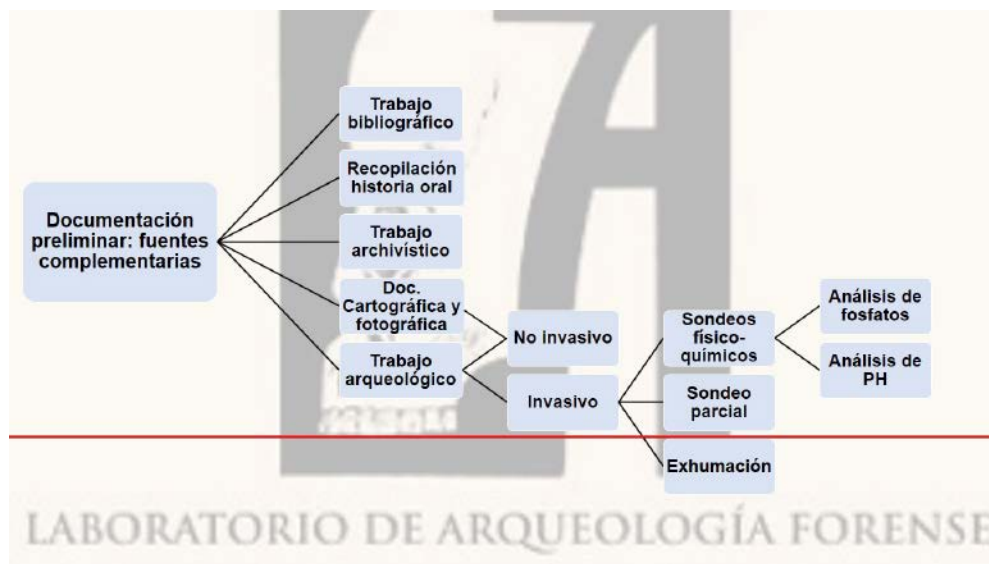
Documentación preliminar: fuentes complementarias

Trabajo bibliográfico

Recopilación historia oral

Trabajo archivístico

Doc. Cartográfica y fotográfica

Trabajo arqueológico

No invasivo

Invasivo

Sondeos físico-químicos

Sondeo parcial

Exhumación

Análisis de fosfatos

Análisis de PH

LABORATORIO DE ARQUEOLOGÍA FORENSE